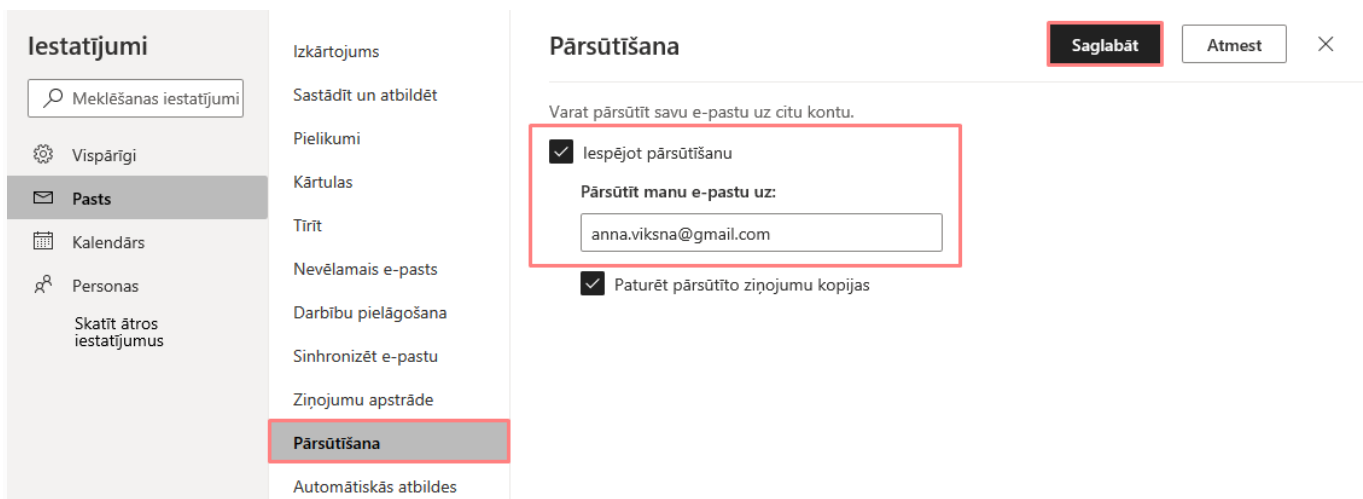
Iestatījumi

Meklēšanas iestatījumi

Vispārīgi

Pasts

Kalendārs

Personas

Skatīt ātros iestatījumus

Izkārtojums

Sastādīt un atbildēt

Pielikumi

Kārtulas

Tīrīt

Nevēlamais e-pasts

Darbību pielāgošana

Sinhronizēt e-pastu

Ziņojumu apstrāde

Pārsūtīšana

Automātiskās atbildes

Pārsūtīšana

Saglabāt

Atmest

Varat pārsūtīt savu e-pastu uz citu kontu.

Iespējot pārsūtīšanu

Pārsūtīt manu e-pastu uz:

anna.viksna@gmail.com

Paturēt pārsūtīto ziņojumu kopijas